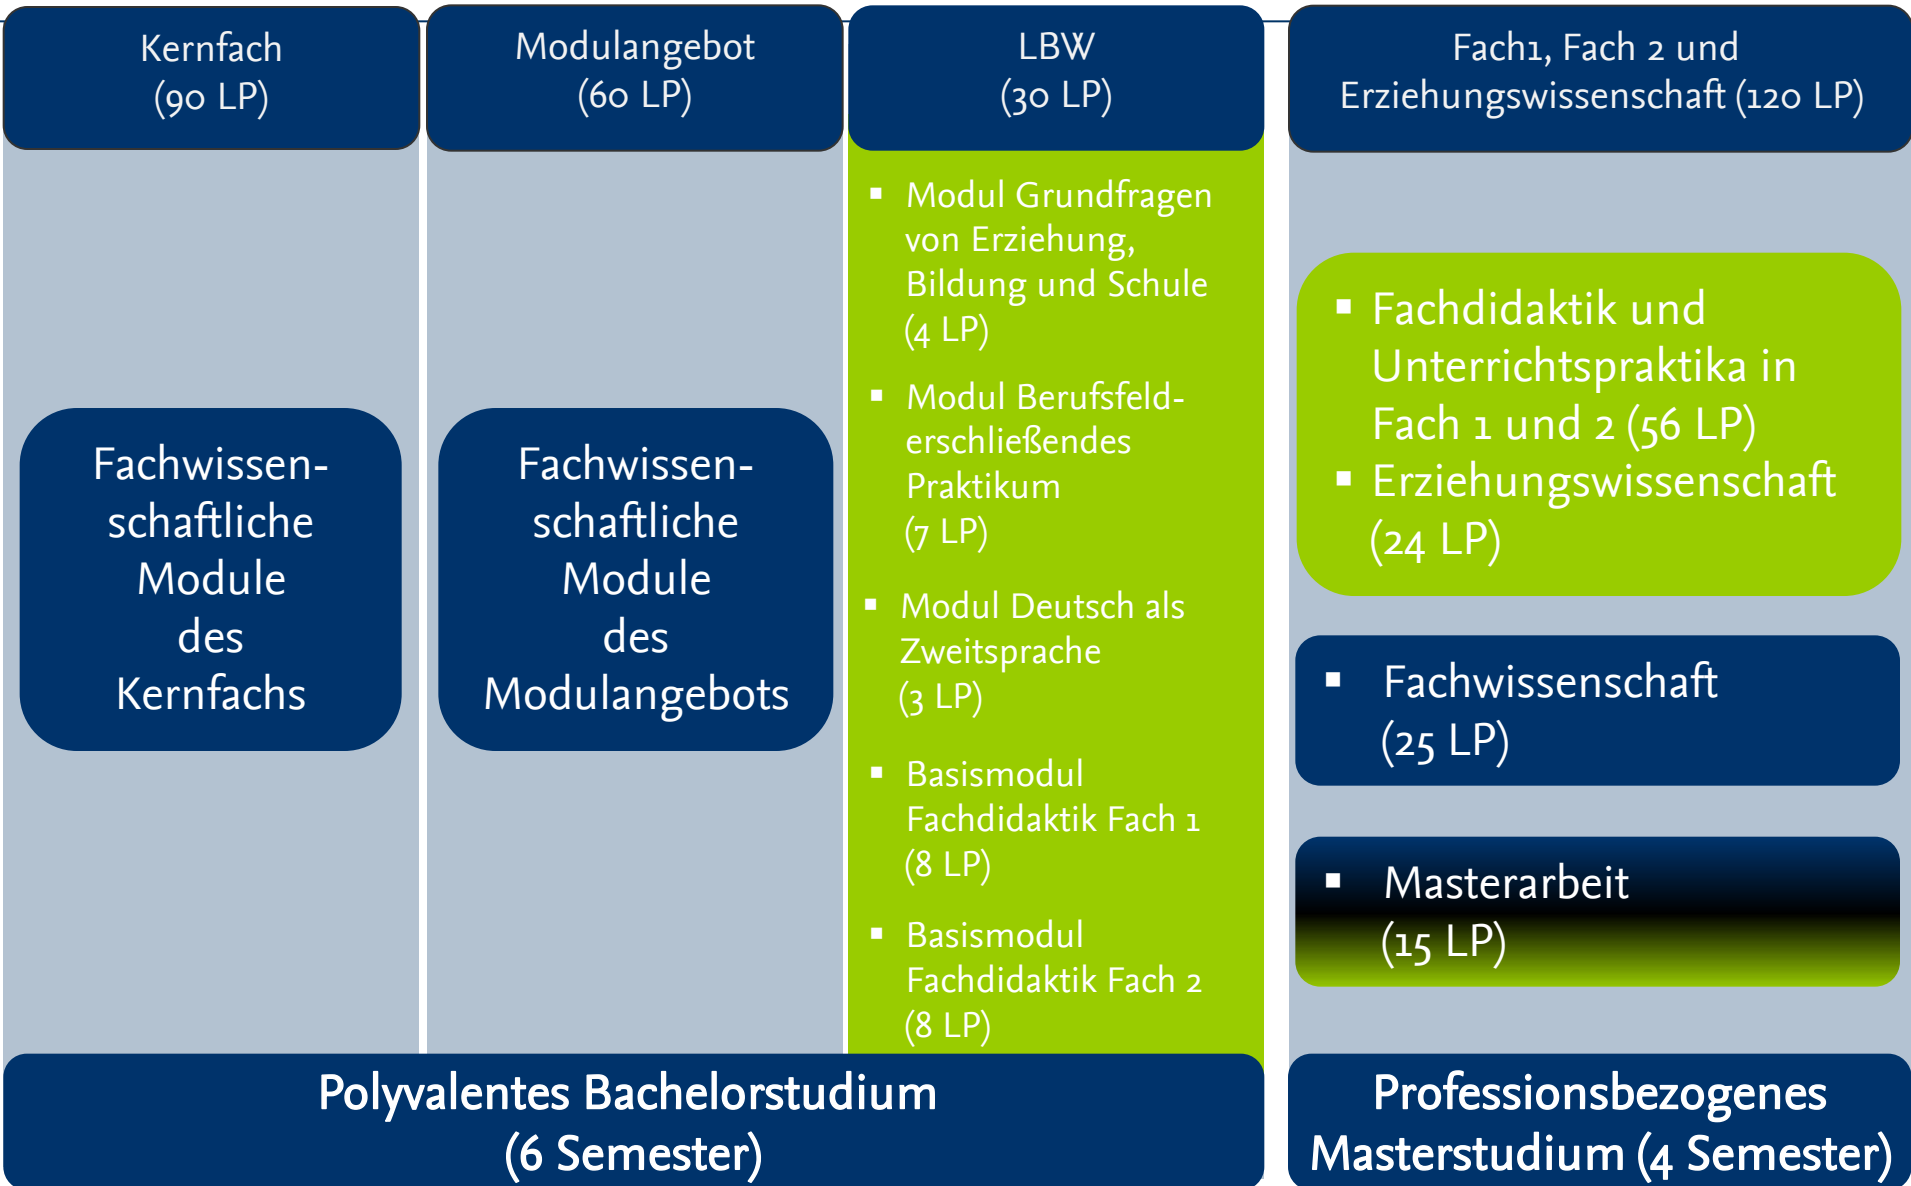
Kernfach
(90 LP)

Modulangebot
(60 LP)

LBW
(30 LP)

Fach1, Fach 2 und Erziehungswissenschaft (120 LP)

Fachwissenschaftliche Module des Kernfachs

Fachwissenschaftliche Module des Modulangebots

- Modul Grundfragen von Erziehung, Bildung und Schule (4 LP)
- Modul Berufsfelderschließendes Praktikum (7 LP)
- Modul Deutsch als Zweitsprache (3 LP)
- Basismodul Fachdidaktik Fach 1 (8 LP)
- Basismodul Fachdidaktik Fach 2 (8 LP)

- Fachdidaktik und Unterrichtspraktika in Fach 1 und 2 (56 LP)
- Erziehungswissenschaft (24 LP)

- Fachwissenschaft (25 LP)

- Masterarbeit (15 LP)

Polyvalentes Bachelorstudium
(6 Semester)

Professionsbezogenes Masterstudium (4 Semester)